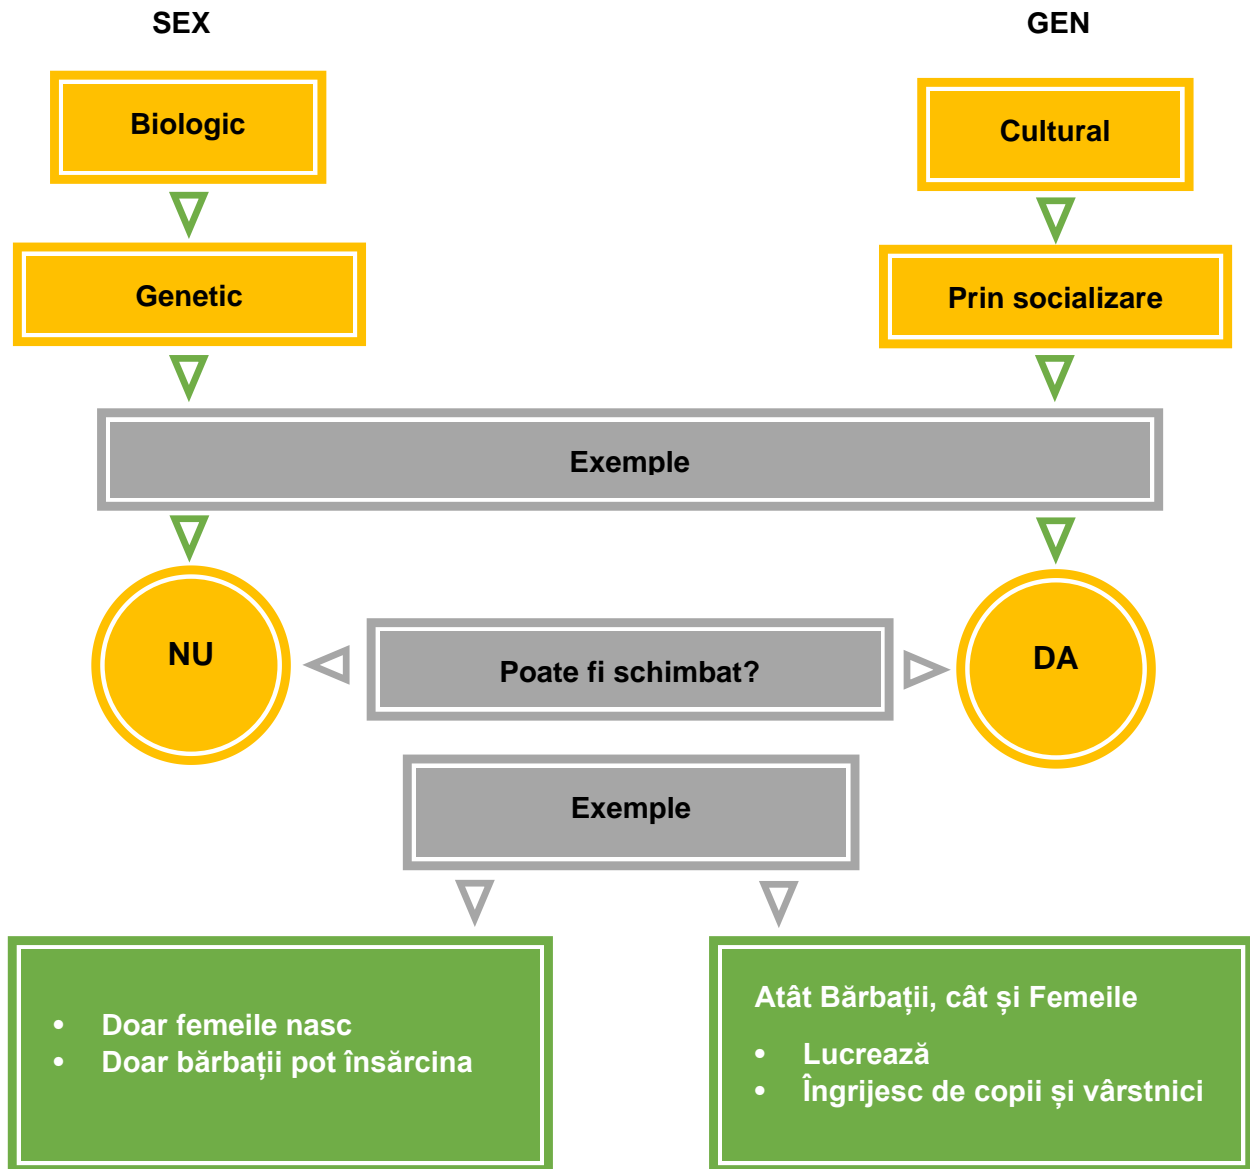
SEX

GEN

Biologic

Cultural

Genetic

Prin socializare

Exemple

NU

Poate fi schimbat?

DA

Exemple

- Doar femeile nasc
- Doar bărbații pot însărcina

Atât Bărbații, cât și Femeile

- Lucrează
- Îngrijesc de copii și vârstnici